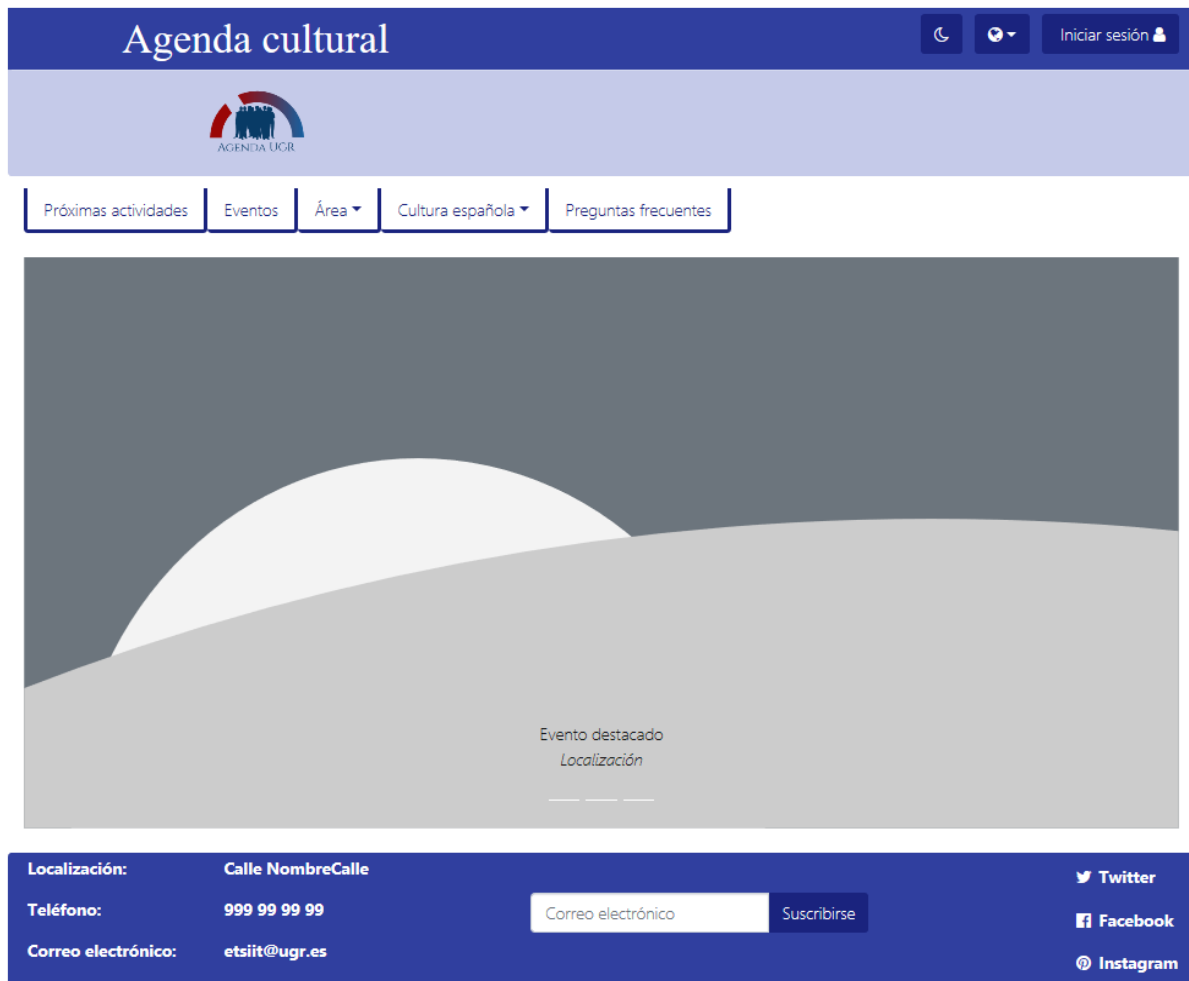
Agenda cultural

Iniciar sesión

AGENDA UGR

Próximas actividades
Eventos
Área
Cultura española
Preguntas frecuentes

Evento destacado
*Localización*

Localización: Calle NombreCalle
Teléfono: 999 99 99 99
Correo electrónico: etsiit@ugr.es

Correo electrónico
Suscribirse

Twitter
Facebook
Instagram